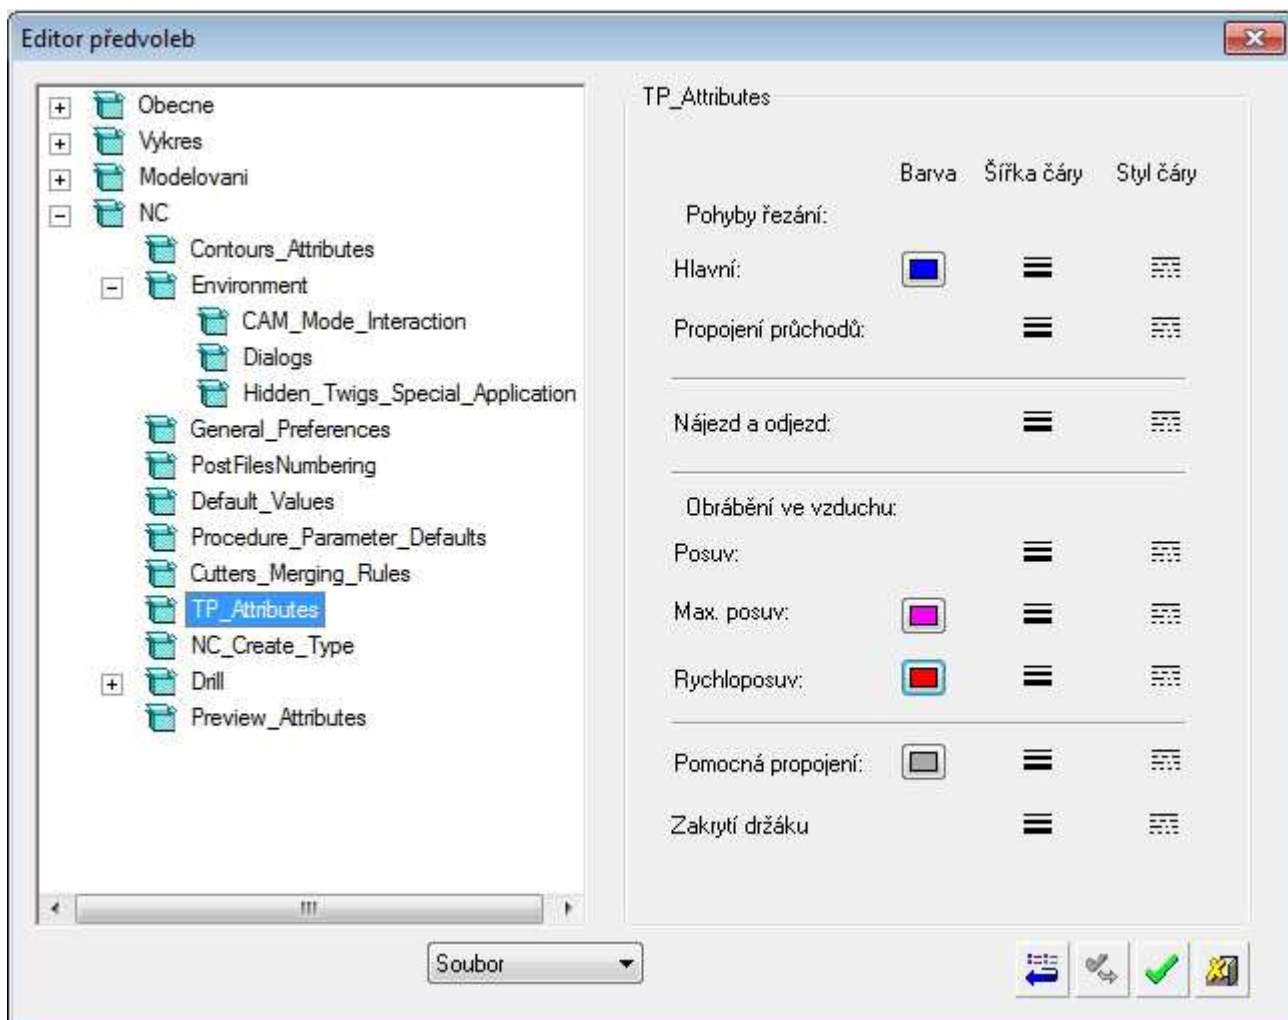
Editor předvoleb

Obecne
Vykres
Modelovani
NC
Contours_Attributes
Environment
CAM_Mode_Interaction
Dialogs
Hidden_Twigs_Special_Application
General_Preferences
PostFilesNumbering
Default_Values
Procedure_Parameter_Defaults
Cutters_Merging_Rules
TP_Attributes
NC_Create_Type
Drill
Preview_Attributes

TP_Attributes

Barva Šířka čáry Styl čáry

Pohyby řezání:
Hlavní:
Propojení průchodů:
Nájezd a odjezd:
Obrábění ve vzduchu:
Posuv:
Max. posuv:
Rychloposuv:
Pomocná propojení:
Zakrytí držáku

Soubor